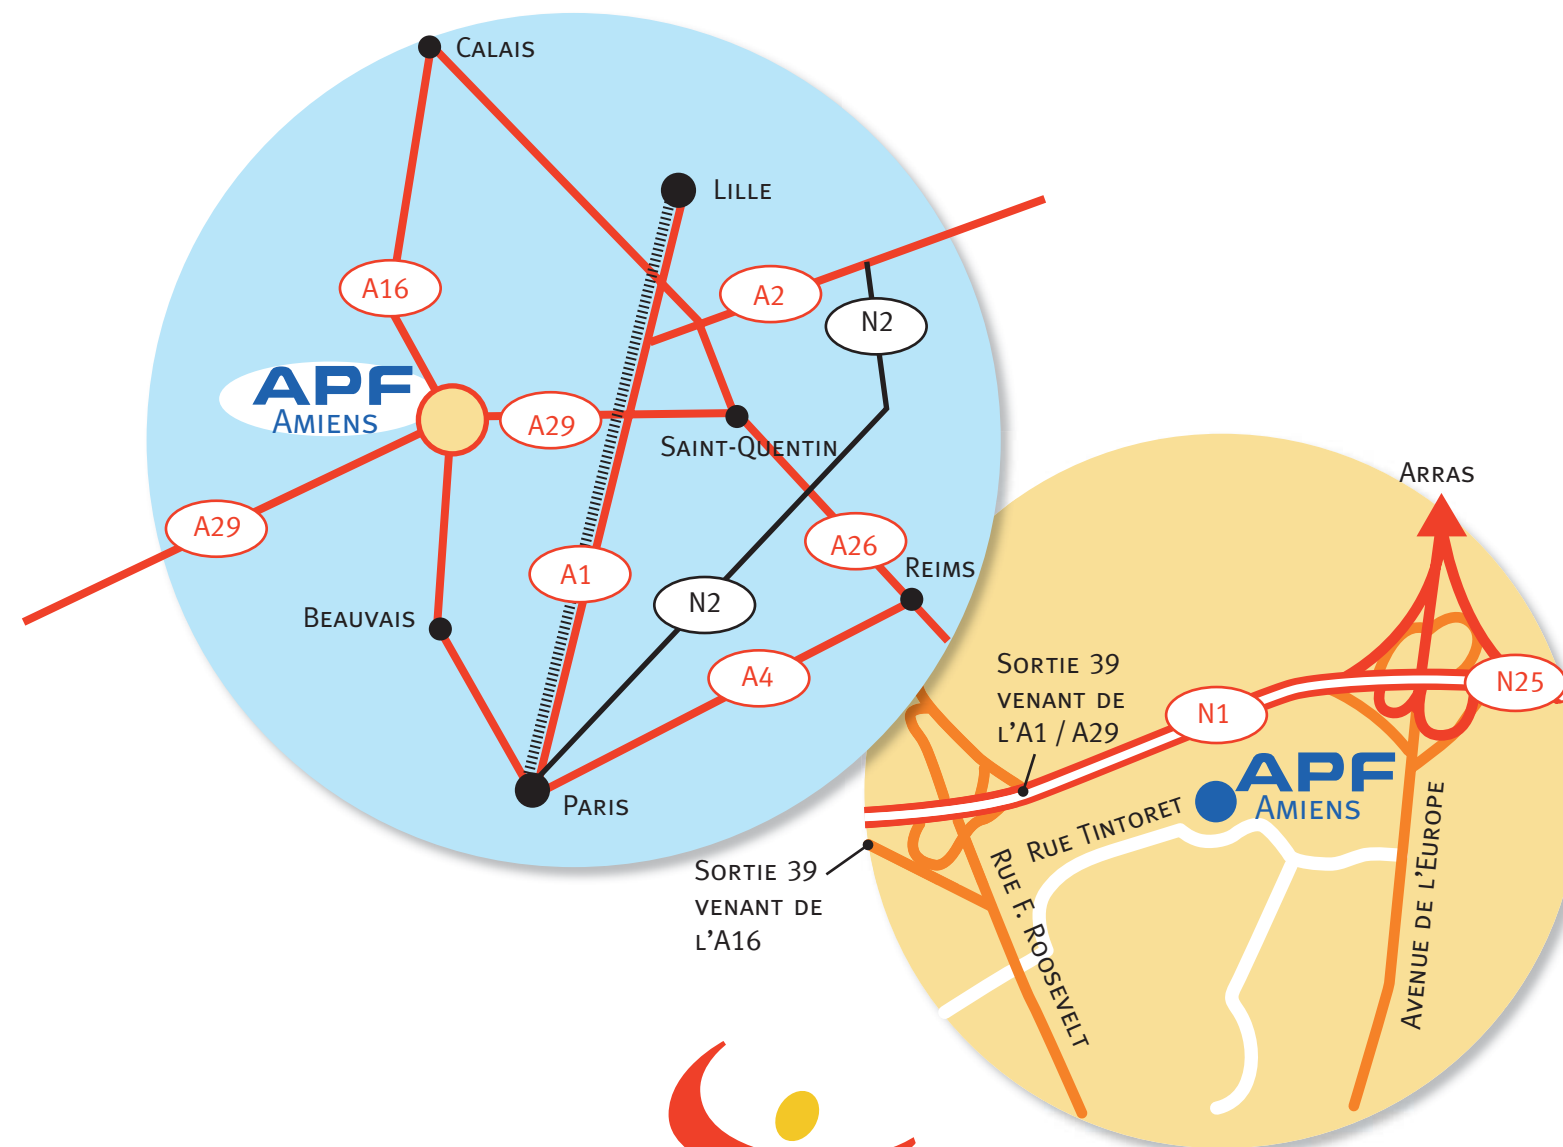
Calais

Lille

A16

A2

N2

APF
Amiens

A29

Saint-Quentin

A29

A26

Reims

A1

N2

Beauvais

A4

Paris

Arras

Sortie 39
venant de
l'A1 / A29

N1

N25

APF
Amiens

Rue Tintoret

Rue F. Roosevelt

Avenue de l'Europe

Sortie 39
venant de
l'A16